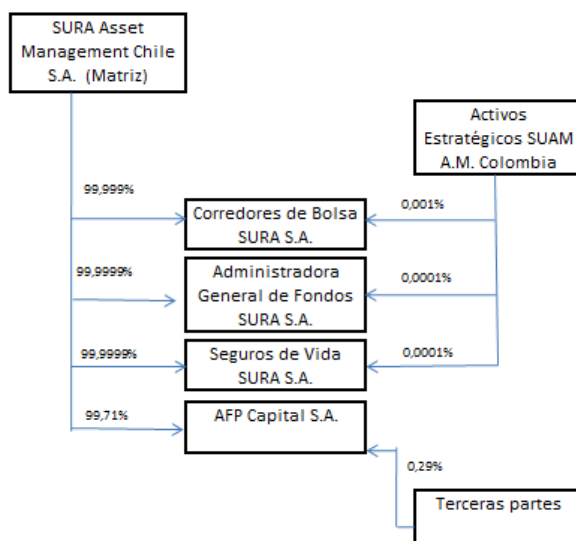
SURA Asset Management Chile S.A. (Matriz)

Activos Estratégicos SUAM A.M. Colombia

99,999%

Corredores de Bolsa SURA S.A.

0,001%

99,9999%

Administradora General de Fondos SURA S.A.

0,0001%

99,9999%

Seguros de Vida SURA S.A.

0,0001%

99,71%

AFP Capital S.A.

0,29%

Terceras partes